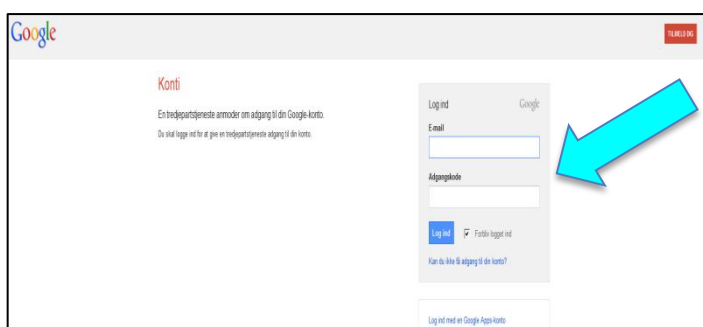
Google

TILMELD DIG

Konti

En tredjepartstjeneste anmoder om adgang til din Google-konto.

Du skal logge ind for at give en tredjepartstjeneste adgang til din konto.

Log ind

Google

E-mail

Adgangskode

Log ind

Forbliv logget ind

Kan du ikke få adgang til din konto?

Log ind med en Google Apps-konto